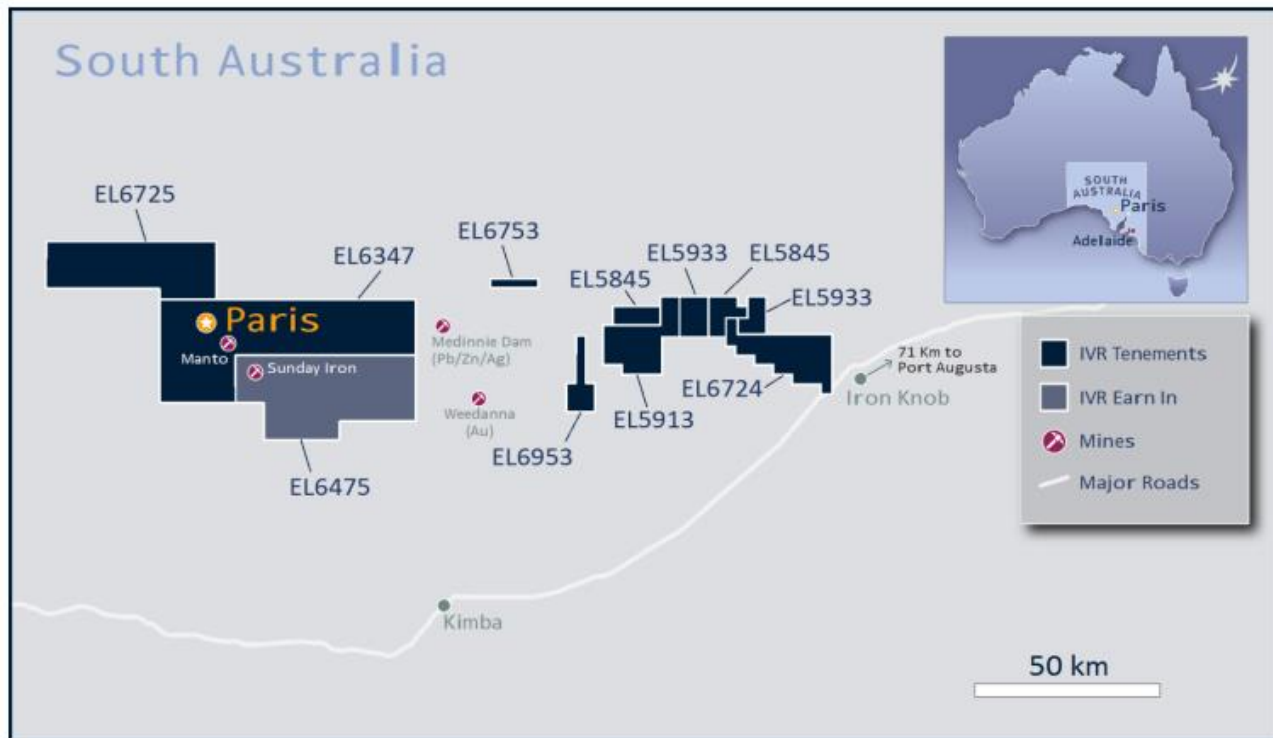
South Australia

SOUTH AUSTRALIA
Paris
Adelaide

EL6725
EL6347
EL6753
EL5933
EL5845
EL5845
EL5933
Paris
Manto
Sunday Iron
Medinnie Dam (Pb/Zn/Ag)
Weedanna (Au)
EL6724
EL5913
EL6953
EL6475
71 Km to Port Augusta
Iron Knob
Kimba

IVR Tenements
IVR Earn In
Mines
Major Roads

50 km